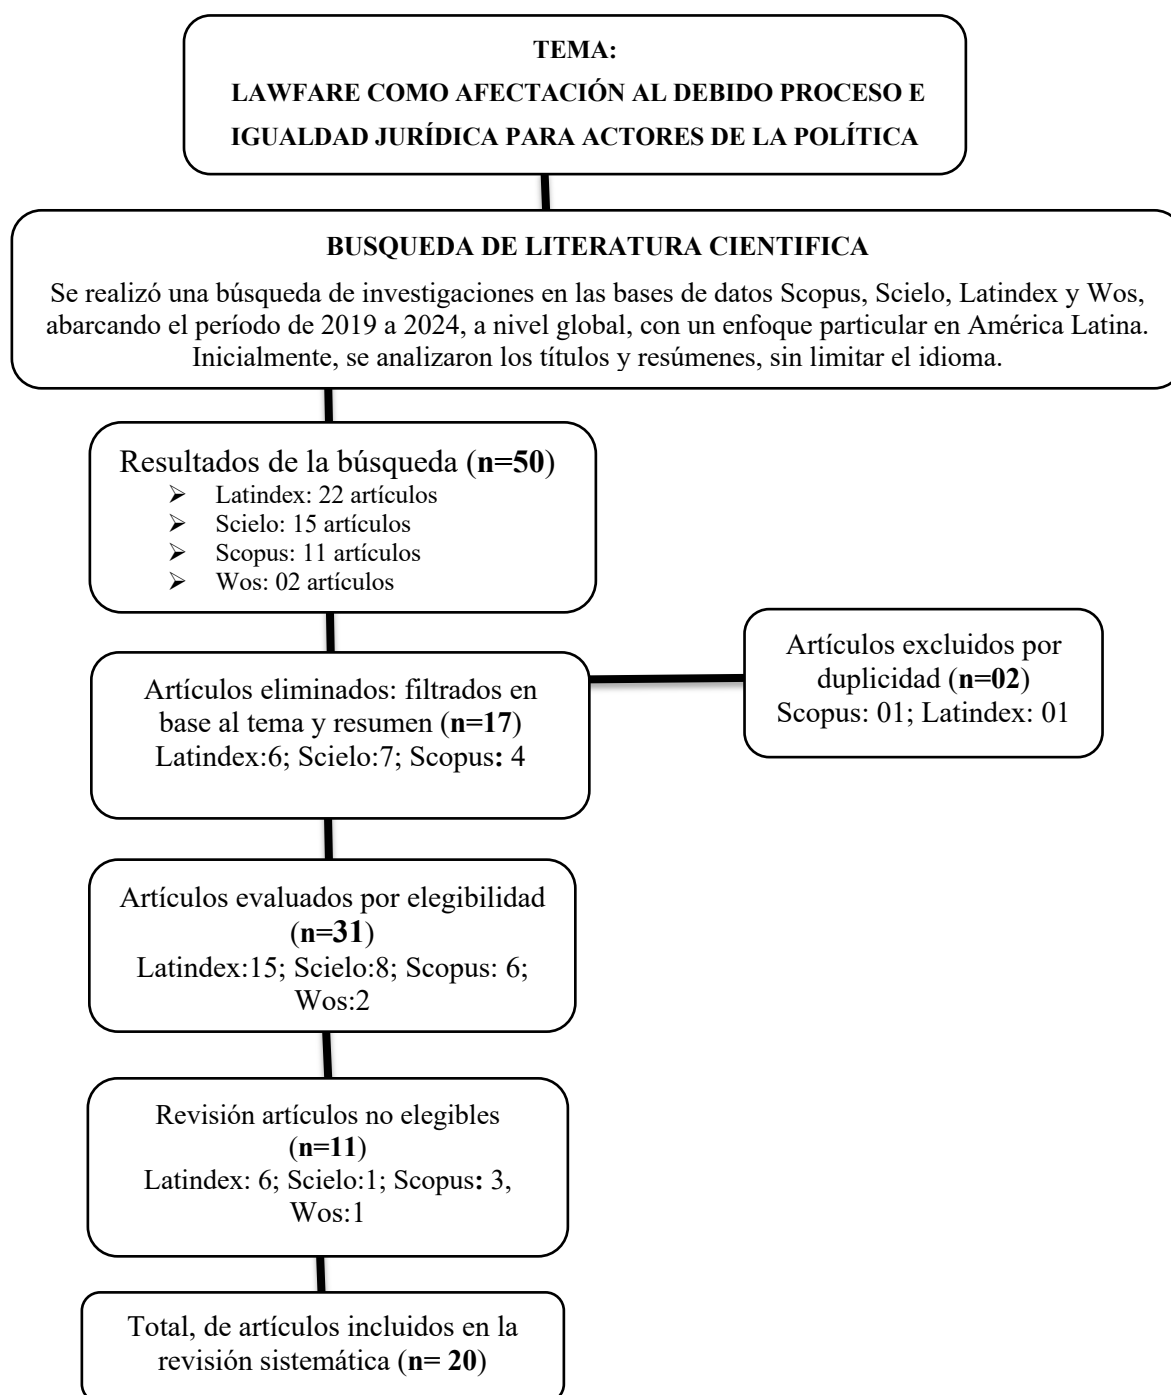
TEMA:
LAWFARE COMO AFECTACIÓN AL DEBIDO PROCESO E IGUALDAD JURÍDICA PARA ACTORES DE LA POLÍTICA

BUSQUEDA DE LITERATURA CIENTIFICA

Se realizó una búsqueda de investigaciones en las bases de datos Scopus, Scielo, Latindex y Wos, abarcando el período de 2019 a 2024, a nivel global, con un enfoque particular en América Latina. Inicialmente, se analizaron los títulos y resúmenes, sin limitar el idioma.

Resultados de la búsqueda (**n=50**)
- Latindex: 22 artículos
- Scielo: 15 artículos
- Scopus: 11 artículos
- Wos: 02 artículos

Artículos eliminados: filtrados en base al tema y resumen (**n=17**)
Latindex:6; Scielo:7; Scopus**:** 4

Artículos excluidos por duplicidad (**n=02**)
Scopus: 01; Latindex: 01

Artículos evaluados por elegibilidad (**n=31**)
Latindex:15; Scielo:8; Scopus: 6; Wos:2

Revisión artículos no elegibles (**n=11**)
Latindex: 6; Scielo:1; Scopus**:** 3, Wos:1

Total, de artículos incluidos en la revisión sistemática (**n= 20**)